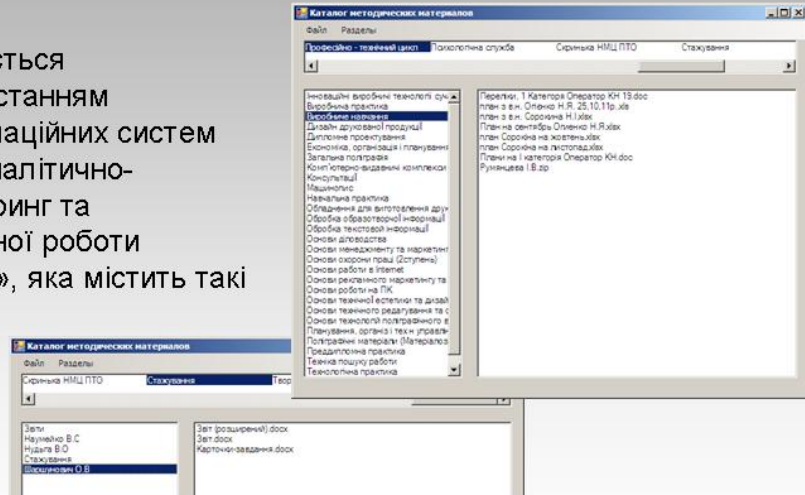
ться
станням
аційних систем
налітично-
ринг та
ної роботи
», яка містить такі

Каталог методических материалов
Файл Разделы
Професійно - технічний цикл Психологічна служба Скринька НМЦ ПТО Стажування

Інноваційні виробничі технології сучасних
Виробнича практика
Виробнче навчання
Дизайн друкованої продукції
Дипломне проектування
Економіка, організація і планування
Загальна поліграфія
Комп'ютерно-видавничі комплекси
Консультації
Машинопис
Навчальна практика
Обладнання для виготовлення друк
Обробка образотворчої інформації
Обробка текстової інформації
Основи діловодства
Основи менеджменту та маркетинг
Основи охорони праці (2ступень)
Основи роботи в Internet
Основи рекламного маркетингу та
Основи роботи на ПК
Основи технічної естетики та дизай
Основи технічного редагування та
Основи технологій поліграфічного в
Планування, організ і тех.н управлі
Поліграфічні матеріали (Матеріало
Переддипломна практика
Техніка пошуку роботи
Технологічна практика

Перелік. 1 Категорія Оператор КН 19.doc
план з в.н. Олекно Н.Я. 25.10.11р..xls
план з в.н. Сорокина Н.І.xlsx
План на сентябрь Олекно Н.Я.xlsx
план Сорокина на жовтень.xlsx
план Сорокина на листопад.xlsx
Плани на І категорія Оператор КН.doc
Румянцева І.В.zip

Каталог методических материалов
Файл Разделы
Скринька НМЦ ПТО Стажування Твор

Звіти
Наумейко В.С
Нудьга В.О
Стажування
Шарашкович О.В

Звіт (розширений).docx
Звіт.docx
Карточки-завдання.docx